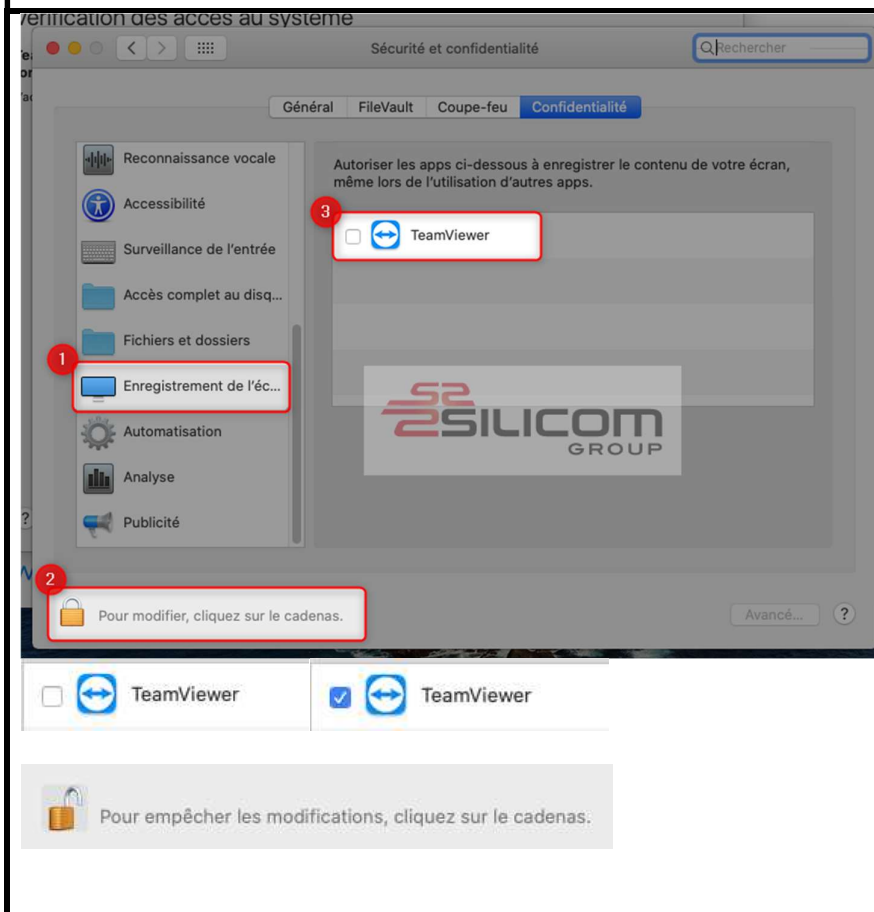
vérification des accès au système

Sécurité et confidentialité

Rechercher

Général | FileVault | Coupe-feu | Confidentialité

Reconnaissance vocale
Accessibilité
Surveillance de l'entrée
Accès complet au disq...
Fichiers et dossiers
1
Enregistrement de l'éc...
Automatisation
Analyse
Publicité

Autoriser les apps ci-dessous à enregistrer le contenu de votre écran, même lors de l'utilisation d'autres apps.

3
TeamViewer

SILICOM GROUP

2
Pour modifier, cliquez sur le cadenas.

Avancé...

?

TeamViewer

TeamViewer

Pour empêcher les modifications, cliquez sur le cadenas.